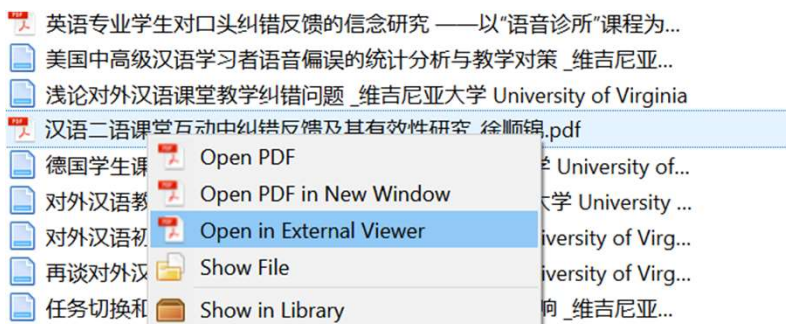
英语专业学生对口头纠错反馈的信念研究 ——以"语音诊所"课程为...
美国中高级汉语学习者语音偏误的统计分析与教学对策 _维吉尼亚...
浅论对外汉语课堂教学纠错问题 _维吉尼亚大学 University of Virginia
汉语二语课堂互动中纠错反馈及其有效性研究_徐顺锦.pdf
德国学生课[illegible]学 University of...
对外汉语教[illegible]大学 University of...
对外汉语初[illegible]iversity of Virg...
再谈对外汉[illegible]iversity of Virg...
任务切换和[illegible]响 _维吉尼亚...
Open PDF
Open PDF in New Window
Open in External Viewer
Show File
Show in Library